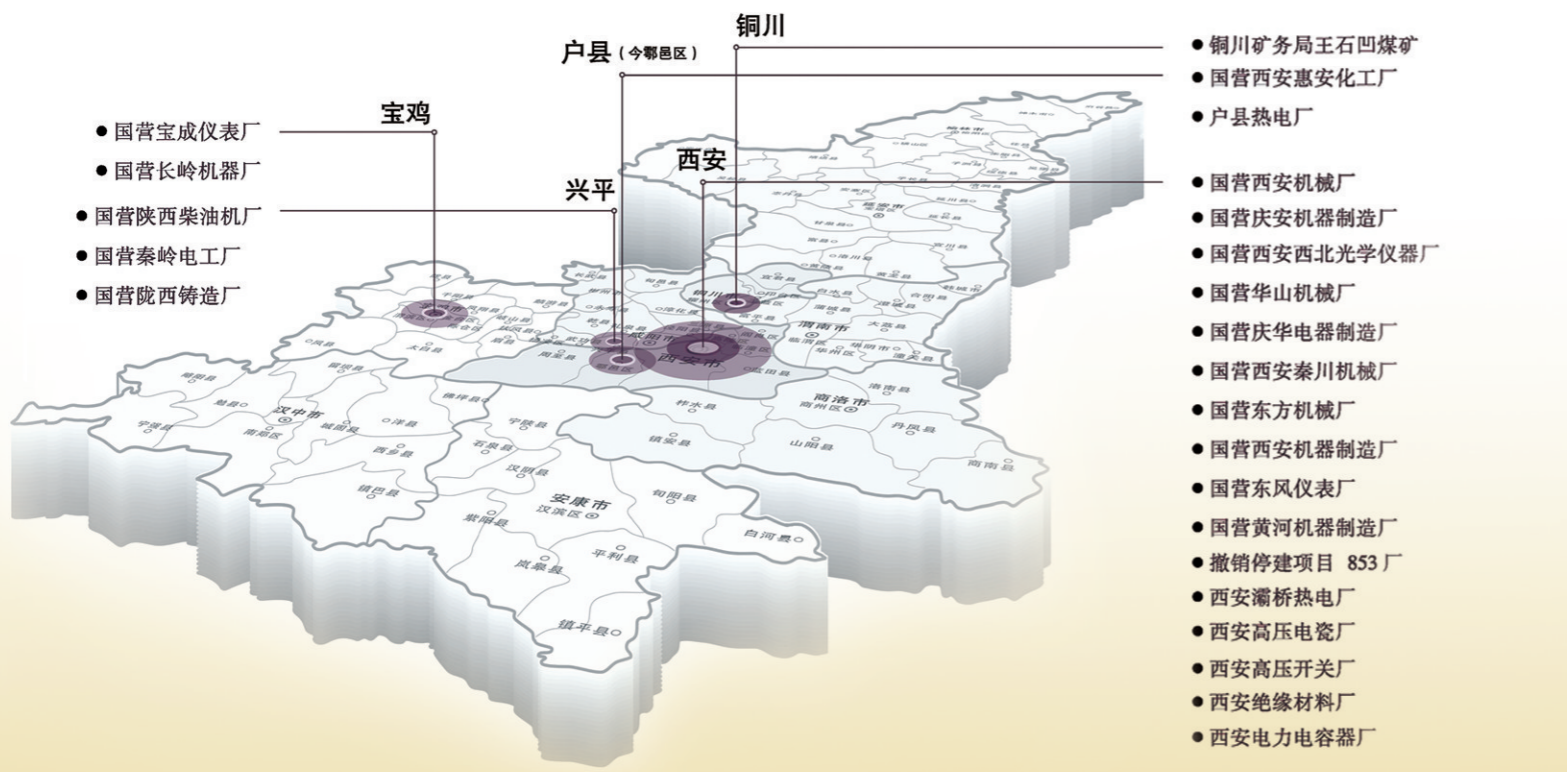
铜川

户县（今鄠邑区）

宝鸡

西安

兴平

● 国营宝成仪表厂
● 国营长岭机器厂
● 国营陕西柴油机厂
● 国营秦岭电工厂
● 国营陇西铸造厂

● 铜川矿务局王石凹煤矿
● 国营西安惠安化工厂
● 户县热电厂
● 国营西安机械厂
● 国营庆安机器制造厂
● 国营西安西北光学仪器厂
● 国营华山机械厂
● 国营庆华电器制造厂
● 国营西安秦川机械厂
● 国营东方机械厂
● 国营西安机器制造厂
● 国营东风仪表厂
● 国营黄河机器制造厂
● 撤销停建项目 853 厂
● 西安灞桥热电厂
● 西安高压电瓷厂
● 西安高压开关厂
● 西安绝缘材料厂
● 西安电力电容器厂

延安市
渭南市
西安市
铜川
咸阳市
商洛市
商州区
汉中市
南郑区
安康市
汉滨区
宁强县
勉县
城固县
洋县
西乡县
镇巴县
佛坪县
宁陕县
石泉县
汉阴县
紫阳县
岚皋县
平利县
镇平县
旬阳县
白河县
柞水县
镇安县
山阳县
丹凤县
商南县
洛南县
华州区
潼关县
大荔县
蒲城县
白水县
澄城县
合阳县
韩城市
宜川县
黄龙县
洛川县
富县
宜君县
旬邑县
淳化县
武功县
周至县
太白县
留坝县
凤县
岐山县
扶风县
麟游县
千阳县
陇县
蓝田县
临潼区
富平县
三原县
永寿县
彬县
长武县
黄陵县
甘泉县
志丹县
安塞区
子长县
延川县
延长县
吴起县
定边县
靖边县
横山区
榆林市
米脂县
佳县
吴堡县
清涧县
绥德县
子洲县
神木市
府谷县